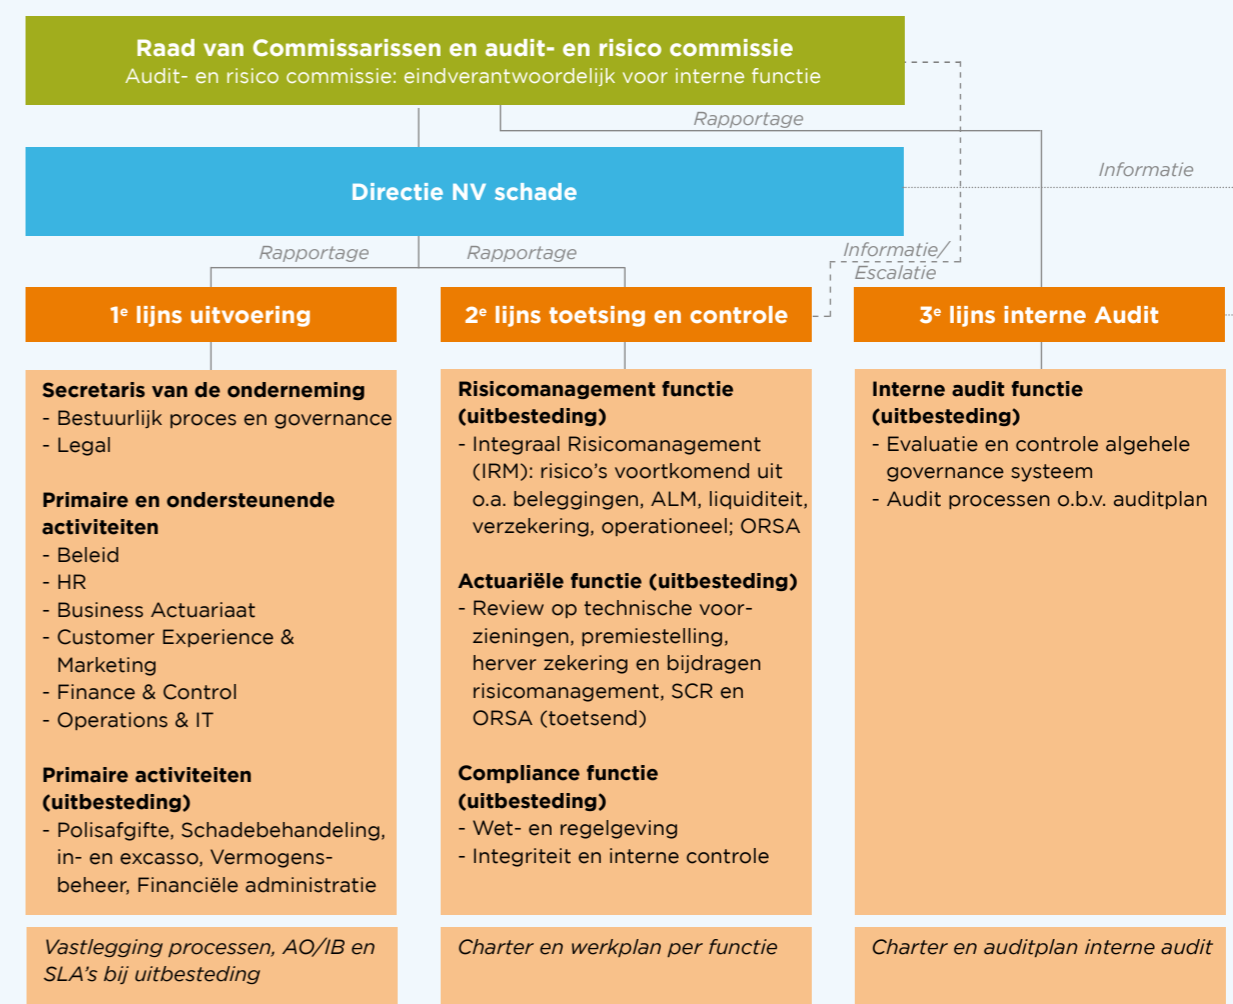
Raad van Commissarissen en audit- en risico commissie
Audit- en risico commissie: eindverantwoordelijk voor interne functie

Rapportage

Informatie

Directie NV schade

Rapportage

Rapportage

Informatie/ Escalatie

1$^e$ lijns uitvoering

2$^e$ lijns toetsing en controle

3$^e$ lijns interne Audit

Secretaris van de onderneming
- Bestuurlijk proces en governance
- Legal

Primaire en ondersteunende activiteiten
- Beleid
- HR
- Business Actuariaat
- Customer Experience & Marketing
- Finance & Control
- Operations & IT

Primaire activiteiten (uitbesteding)
- Polisafgifte, Schadebehandeling, in- en excasso, Vermogensbeheer, Financiële administratie

Risicomanagement functie (uitbesteding)
- Integraal Risicomanagement (IRM): risico's voortkomend uit o.a. beleggingen, ALM, liquiditeit, verzekering, operationeel; ORSA

Actuariële functie (uitbesteding)
- Review op technische voorzieningen, premiestelling, herver zekering en bijdragen risicomanagement, SCR en ORSA (toetsend)

Compliance functie (uitbesteding)
- Wet- en regelgeving
- Integriteit en interne controle

Interne audit functie (uitbesteding)
- Evaluatie en controle algehele governance systeem
- Audit processen o.b.v. auditplan

Vastlegging processen, AO/IB en SLA's bij uitbesteding

Charter en werkplan per functie

Charter en auditplan interne audit